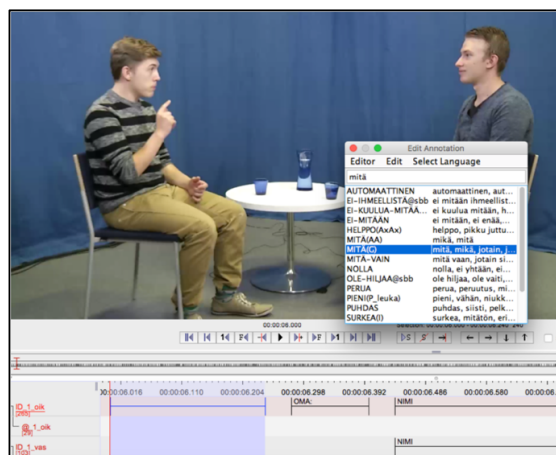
Edit Annotation

Editor Edit Select Language

mitä

| | |
|---|---|
| AUTOMAATTINEN | automaattinen, aut... |
| EI-IHMEELLISTÄ@sbb | ei mitään ihmeellist... |
| EI-KUULUA-MITÄÄ... | ei kuulua mitään, h... |
| EI-MITÄÄN | ei mitään, ei enää,... |
| HELPPO(AxAx) | helppo, pikku juttu... |
| MITÄ(AA) | mikä, mitä |
| MITÄ(C) | mitä, mikä, jotain, j... |
| MITÄ-VAIN | mitä vaan, jotain si... |
| NOLLA | nolla, ei yhtään, ei... |
| OLE-HILJAA@sbb | ole hiljaa, ole vaiti,... |
| PERUA | perua, peruutus, mi... |
| PIENI(P_leuka) | pieni, vähän, niukk... |
| PUHDAS | puhdas, siisti, pelk... |
| SURKEA(I) | surkea, mitätön, eri... |

00:00:06.000

00:00:06.016 00:00:06.110 00:00:06.204 00:00:06.298 00:00:06.392 00:00:06.486 00:00:06.580

ID_1_oik

ID_1_oik

ID_1_vas

OMA:

NIMI

NIMI